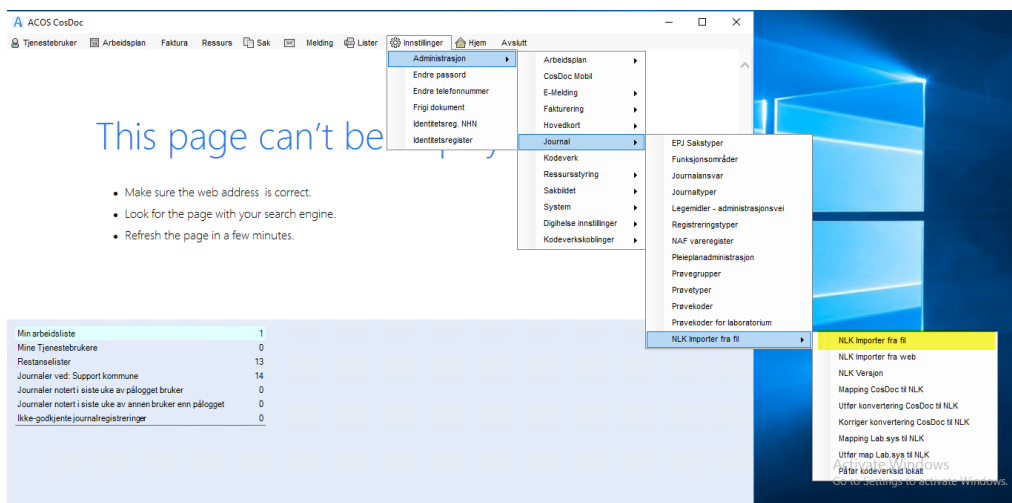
ACOS CosDoc

Tjenestebruker Arbeidsplan Faktura Ressurs Sak Melding Lister Innstillinger Hjem Avslutt

Administrasjon
Endre passord
Endre telefonnummer
Frigi dokument
Identitetsreg. NHN
Identitetsregister

Arbeidsplan
CosDoc Mobil
E-Melding
Fakturering
Hovedkort
Journal
Kodeverk
Ressursstyring
Sakbildet
System
Digihelse innstillinger
Kodeverkskoblinger

EPJ Sakstyper
Funksjonsområder
Journalansvar
Journaltyper
Legemidler - administrasjonsvei
Registreringstyper
NAF vareregister
Pleieplanadministrasjon
Prøvegrupper
Prøvetyper
Prøvekoder
Prøvekoder for laboratorium
NLK Importer fra fil

NLK Importer fra fil
NLK Importer fra web
NLK Versjon
Mapping CosDoc til NLK
Utfør konvertering CosDoc til NLK
Korriger konvertering CosDoc til NLK
Mapping Lab.sys til NLK
Utfør map Lab.sys til NLK
Påfør kodeverksid lokalt

This page can't be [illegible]

• Make sure the web address is correct.
• Look for the page with your search engine.
• Refresh the page in a few minutes.

| | |
|---|---|
| Min arbeidsliste | 1 |
| Mine Tjenestebrukere | 0 |
| Restanselister | 13 |
| Journaler ved: Support kommune | 14 |
| Journaler notert i siste uke av pålogget bruker | 0 |
| Journaler notert i siste uke av annen bruker enn pålogget | 0 |
| Ikke-godkjente journalregistreringer | 0 |

Activate Windows
Go to Settings to activate Windows.